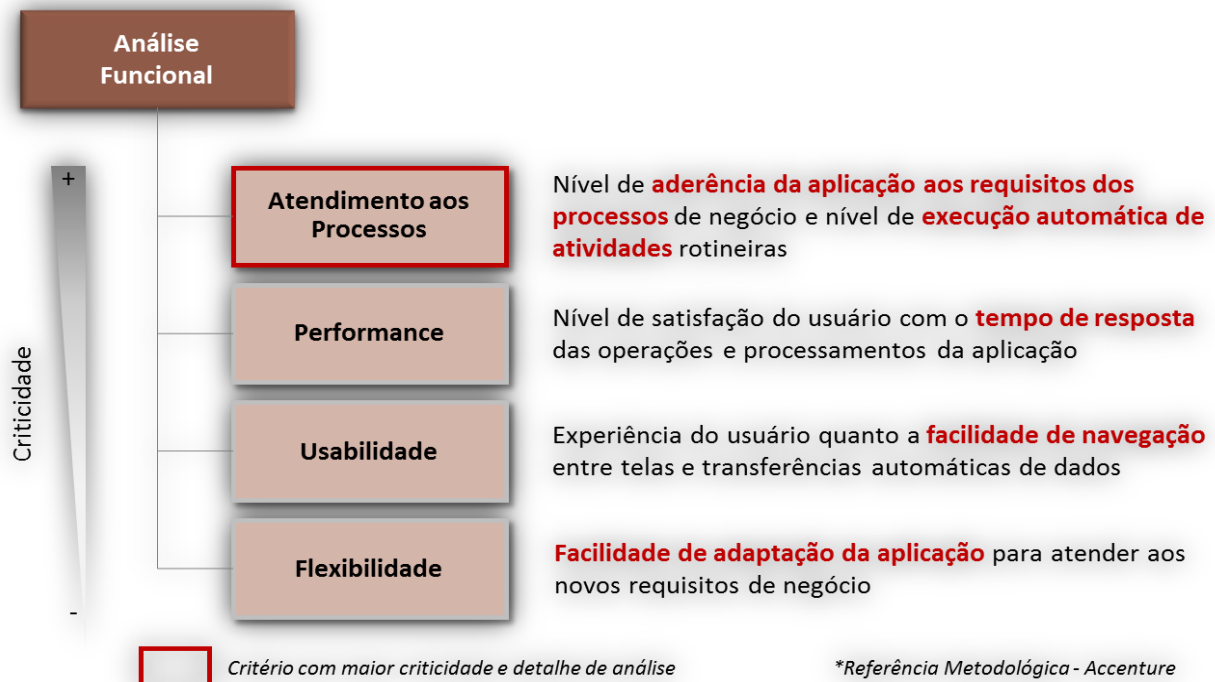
Análise Funcional

+

Criticidade

-

Atendimento aos Processos

Nível de aderência da aplicação aos requisitos dos processos de negócio e nível de execução automática de atividades rotineiras

Performance

Nível de satisfação do usuário com o tempo de resposta das operações e processamentos da aplicação

Usabilidade

Experiência do usuário quanto a facilidade de navegação entre telas e transferências automáticas de dados

Flexibilidade

Facilidade de adaptação da aplicação para atender aos novos requisitos de negócio

Critério com maior criticidade e detalhe de análise

*Referência Metodológica - Accenture